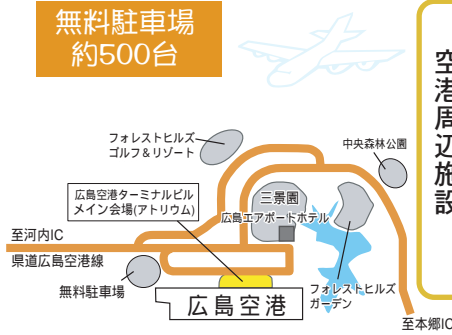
無料駐車場
約500台

空港周辺施設

フォレストヒルズ
ゴルフ＆リゾート

中央森林公園

広島空港ターミナルビル
メイン会場(アトリウム)

三景園

広島エアポートホテル

至河内IC

県道広島空港線

無料駐車場

広島空港

フォレストヒルズ
ガーデン

至本郷IC